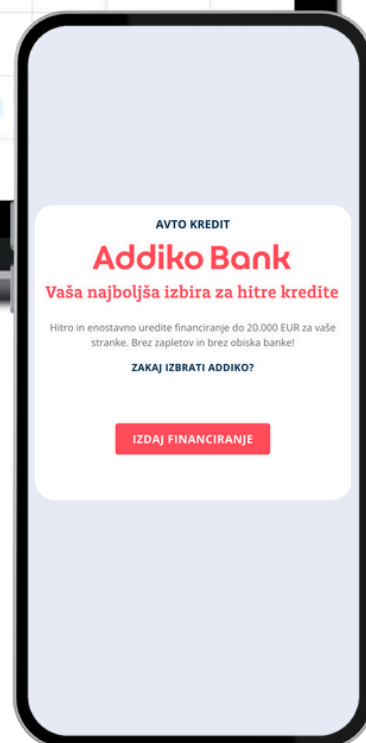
AVTO KREDIT

Addiko Bank

Vaša najboljša izbira za hitre kredite

Hitro in enostavno uredite financiranje do 20.000 EUR za vaše stranke. Brez zapletov in brez obiska banke!

ZAKAJ IZBRATI ADDIKO?

IZDAJ FINANCIRANJE